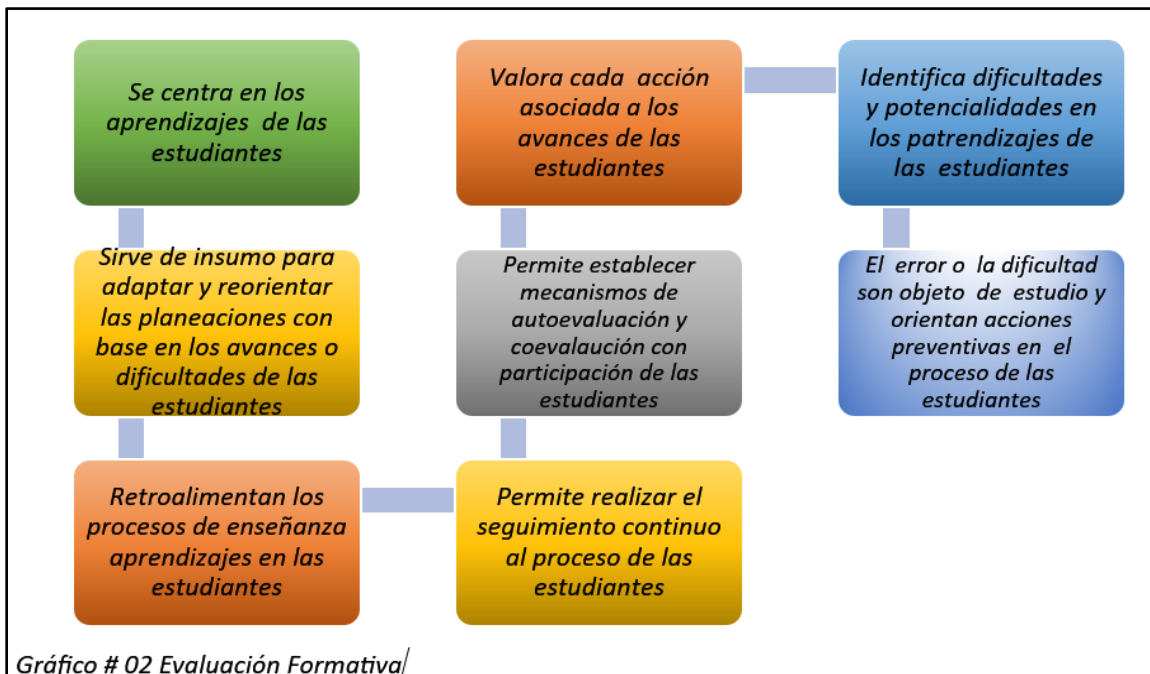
Se centra en los aprendizajes de las estudiantes

Sirve de insumo para adaptar y reorientar las planeaciones con base en los avances o dificultades de las estudiantes

Retroalimentan los procesos de enseñanza aprendizajes en las estudiantes

Permite realizar el seguimiento continuo al proceso de las estudiantes

Permite establecer mecanismos de autoevaluación y coevalaución con participación de las estudiantes

Valora cada acción asociada a los avances de las estudiantes

Identifica dificultades y potencialidades en los patrendizajes de las estudiantes

El error o la dificultad son objeto de estudio y orientan acciones preventivas en el proceso de las estudiantes

Gráfico # 02 Evaluación Formativa